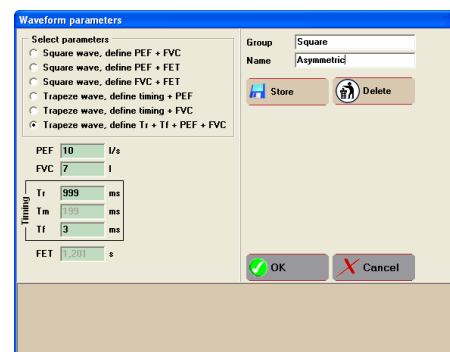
Waveform parameters

Select parameters
Square wave, define PEF + FVC
Square wave, define PEF + FET
Square wave, define FVC + FET
Trapeze wave, define timing + PEF
Trapeze wave, define timing + FVC
Trapeze wave, define Tr + Tf + PEF + FVC

PEF 10 l/s
FVC 7 l

Timing
Tr 999 ms
Tm 199 ms
Tf 3 ms

FET 1,201 s

Group Square
Name Asymmetric

Store
Delete

OK
Cancel